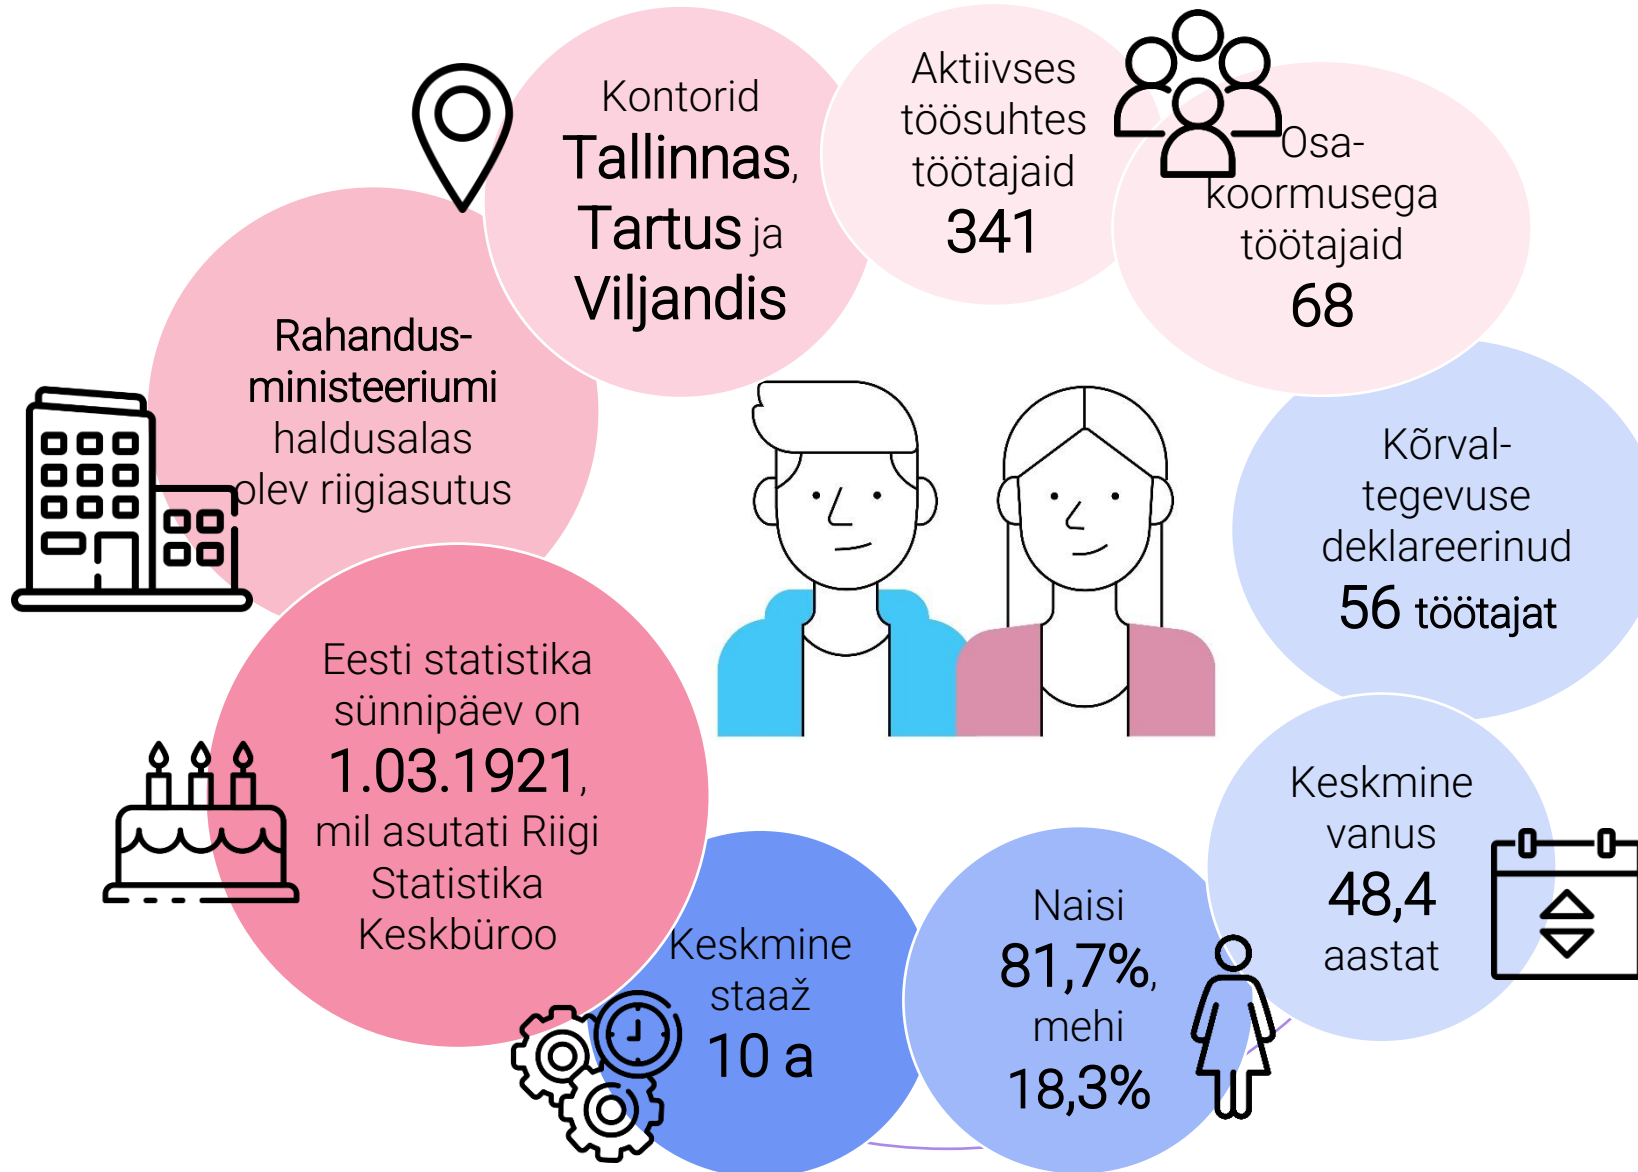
Kontorid Tallinnas, Tartus ja Viljandis

Aktiivses töösuhtes töötajaid 341

Osakoormusega töötajaid 68

Rahandusministeeriumi haldusalas olev riigiasutus

Kõrvaltegevuse deklareerinud 56 töötajat

Eesti statistika sünnipäev on 1.03.1921, mil asutati Riigi Statistika Keskbüroo

Keskmine vanus 48,4 aastat

Keskmine staaž 10 a

Naisi 81,7%, mehi 18,3%